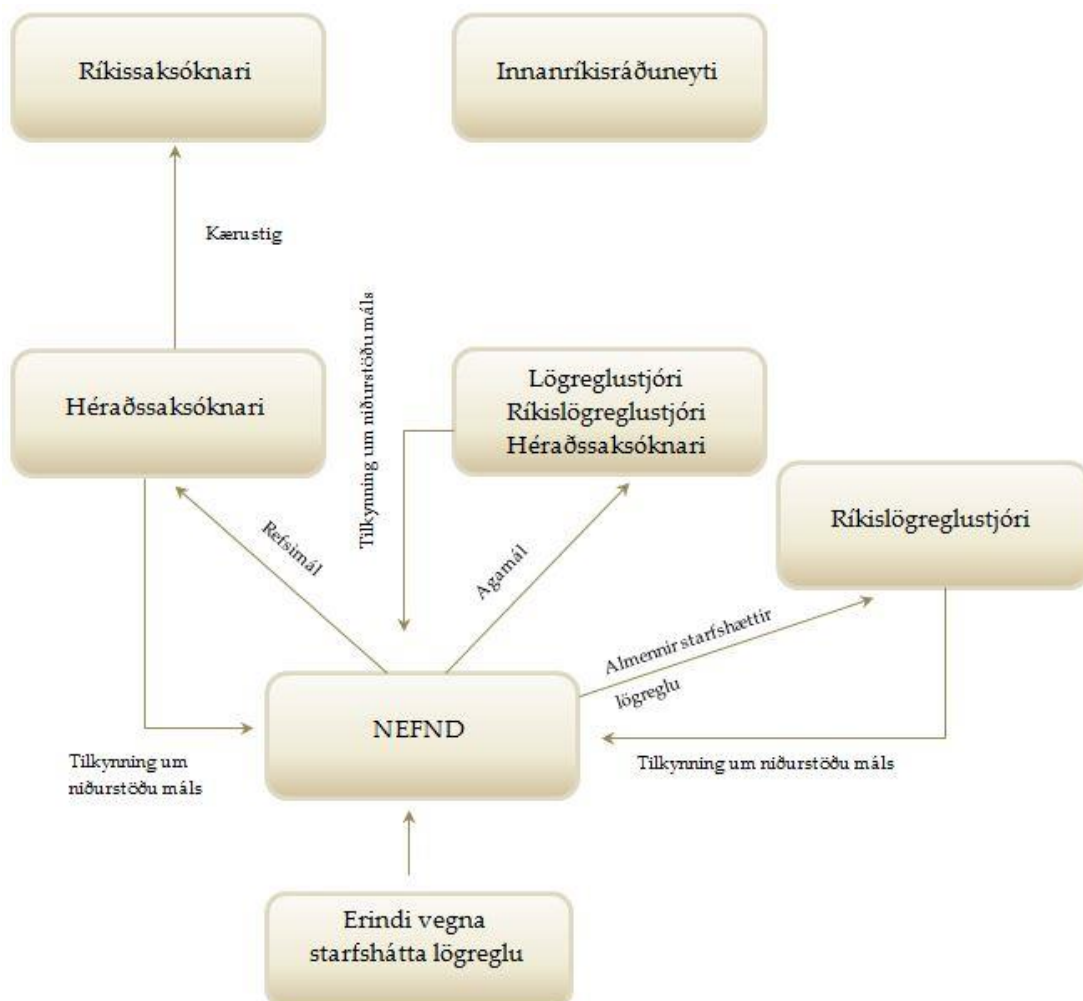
Ríkissaksóknari

Innanríkisráðuneyti

Kærustig

Tilkynning um niðurstöðu máls

Héraðssaksóknari

Lögreglustjóri
Ríkislögreglustjóri
Héraðssaksóknari

Ríkislögreglustjóri

Refsimál

Agamál

Almennir starfshættir lögreglu

NEFND

Tilkynning um niðurstöðu máls

Tilkynning um niðurstöðu máls

Erindi vegna starfshátta lögreglu